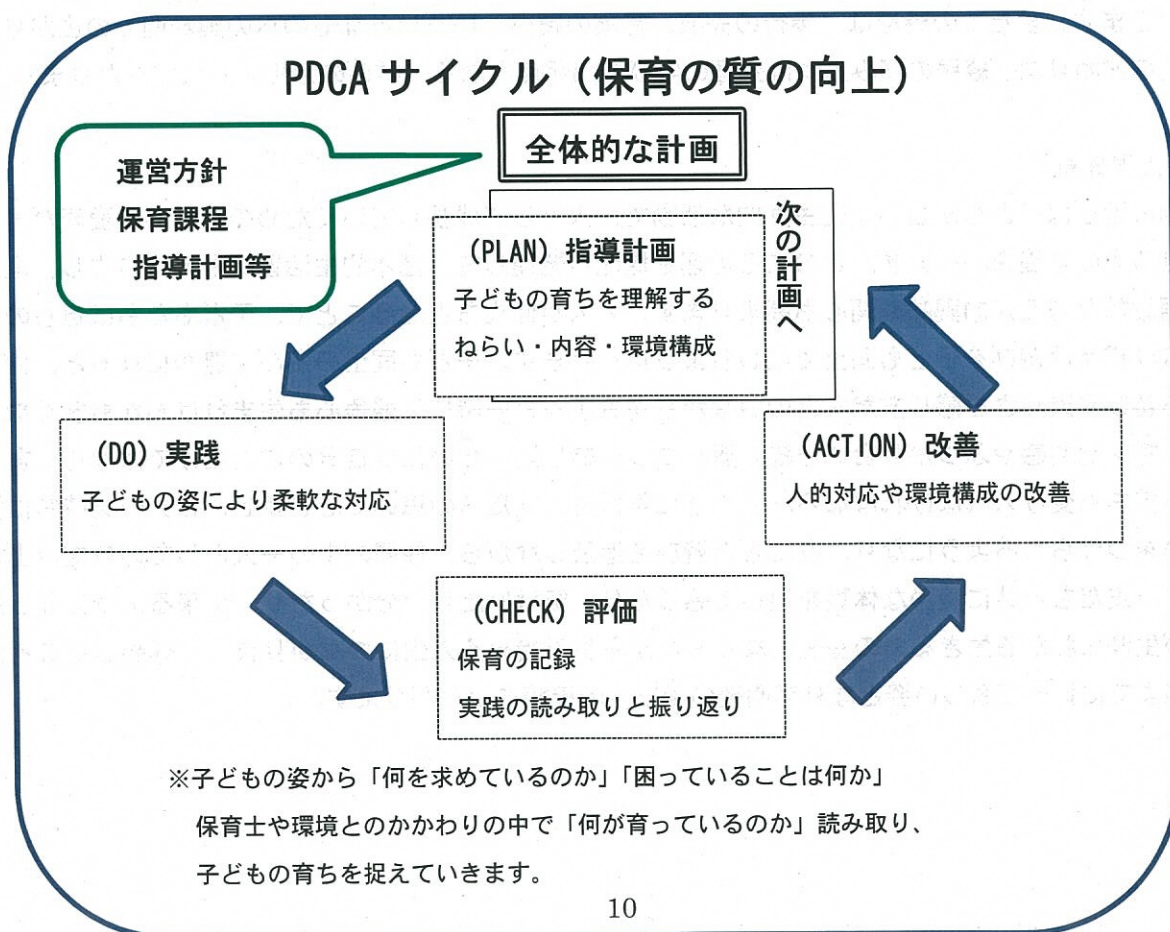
PDCA サイクル（保育の質の向上）

運営方針
保育課程
指導計画等

全体的な計画

（PLAN）指導計画
子どもの育ちを理解する
ねらい・内容・環境構成

次の計画へ

（DO）実践
子どもの姿により柔軟な対応

（ACTION）改善
人的対応や環境構成の改善

（CHECK）評価
保育の記録
実践の読み取りと振り返り

※子どもの姿から「何を求めているのか」「困っていることは何か」
保育士や環境とのかかわりの中で「何が育っているのか」読み取り、
子どもの育ちを捉えていきます。

10